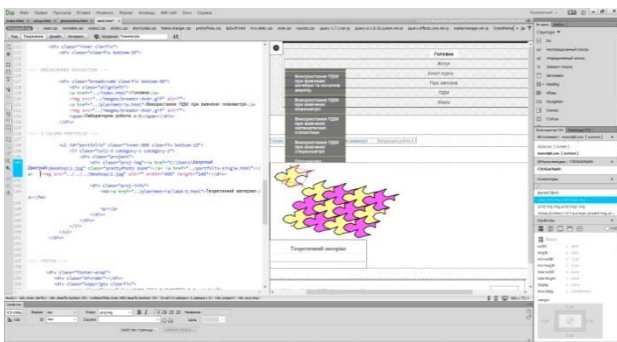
Головна
Автор
Опис курсу
Про матеріали
Курс
Відео

Використання ПДМ при вивченні алгебри та початків аналізу
Використання ПДМ при вивченні стереометрії
Використання ПДМ при вивченні комп'ютерної статистики
Використання ПДМ при вивченні стереометрії

Теоретичний матеріал

<div class="breadcrumb clearfix bottom-30">
<div class="singleleft">
<a href="../index.html">Головна</a>
<a href="../pokazhchik.html">Використання ПДМ при вивченні планіметрії</a>
<span>Лабораторна робота 4</span>
<div class="proj-info">
Теоретичний матеріал